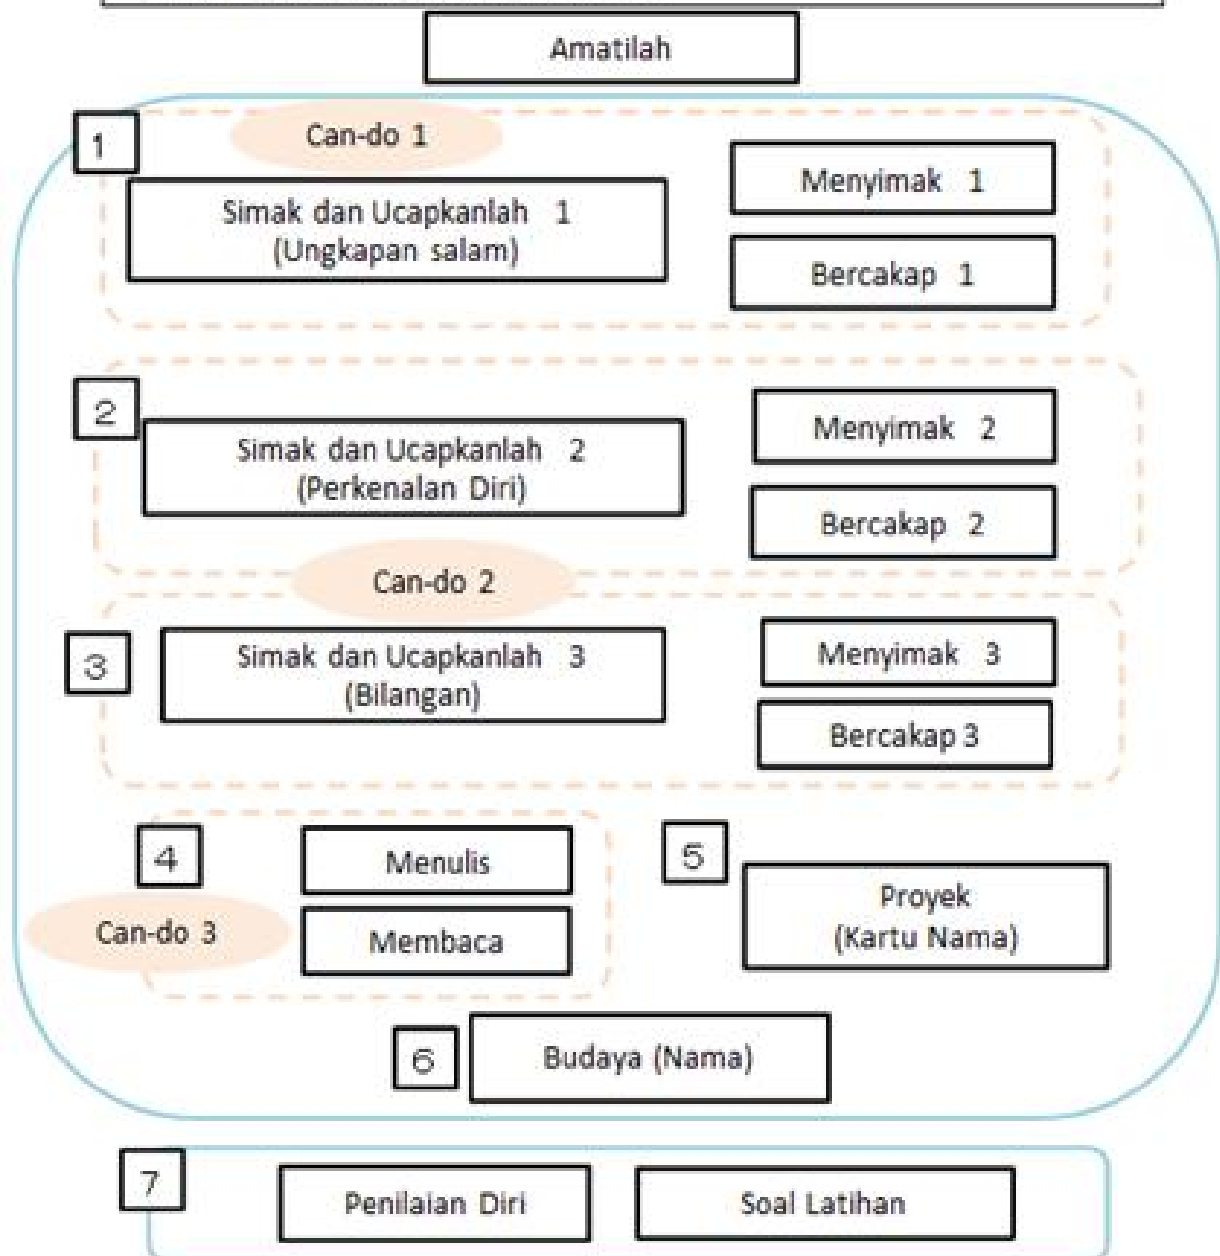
Amatilah

1

Can-do 1

Simak dan Ucapkanlah 1
(Ungkapan salam)

Menyimak 1

Bercakap 1

2

Simak dan Ucapkanlah 2
(Perkenalan Diri)

Menyimak 2

Bercakap 2

Can-do 2

3

Simak dan Ucapkanlah 3
(Bilangan)

Menyimak 3

Bercakap 3

4

Menulis

Can-do 3

Membaca

5

Proyek
(Kartu Nama)

6

Budaya (Nama)

7

Penilaian Diri

Soal Latihan